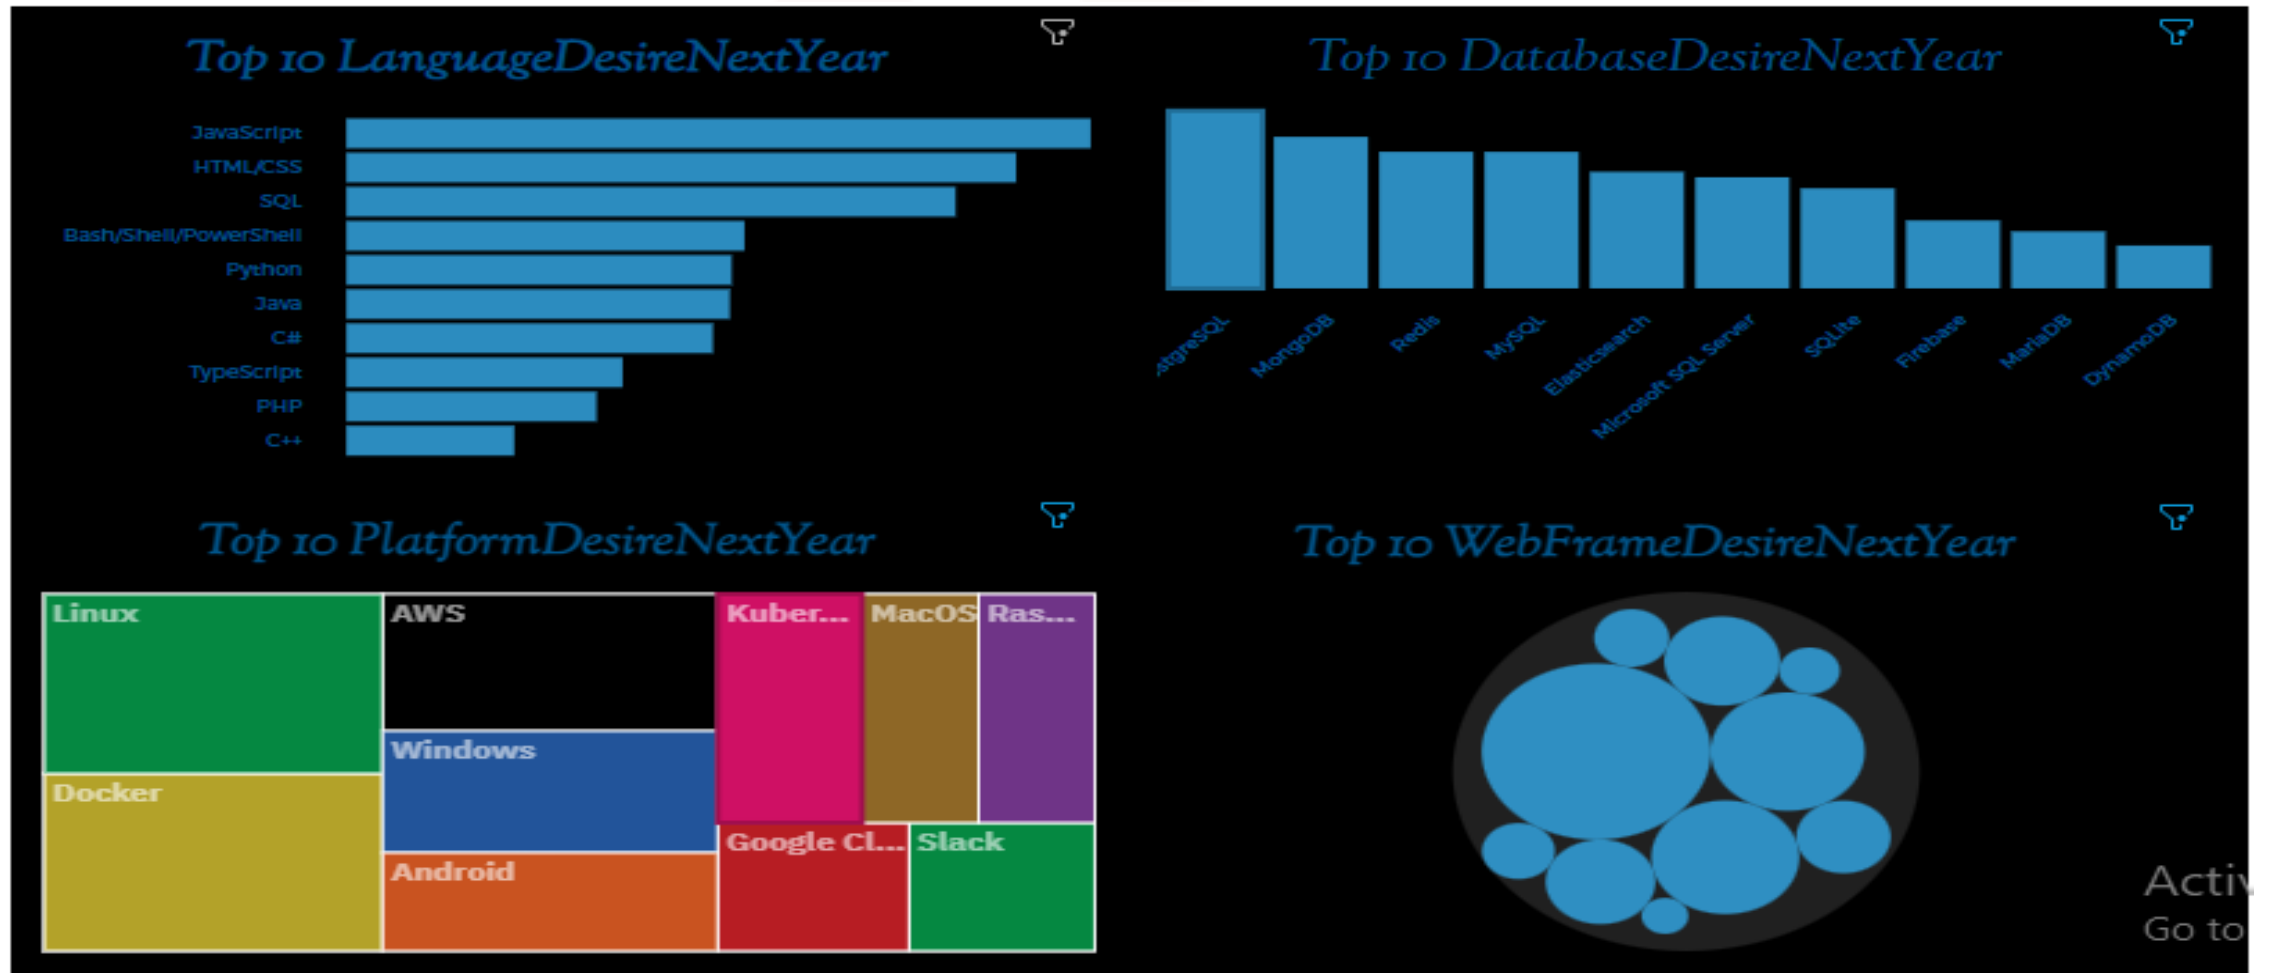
Top 10 LanguageDesireNextYear

JavaScript
HTML/CSS
SQL
Bash/Shell/PowerShell
Python
Java
C#
TypeScript
PHP
C++

Top 10 DatabaseDesireNextYear

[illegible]stgreSQL
MongoDB
Redis
MySQL
Elasticsearch
Microsoft SQL Server
SQLite
Firebase
MariaDB
DynamoDB

Top 10 PlatformDesireNextYear

Linux
AWS
Kuber...
MacOS
Ras...
Windows
Docker
Google Cl...
Slack
Android

Top 10 WebFrameDesireNextYear

Activ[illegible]
Go to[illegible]